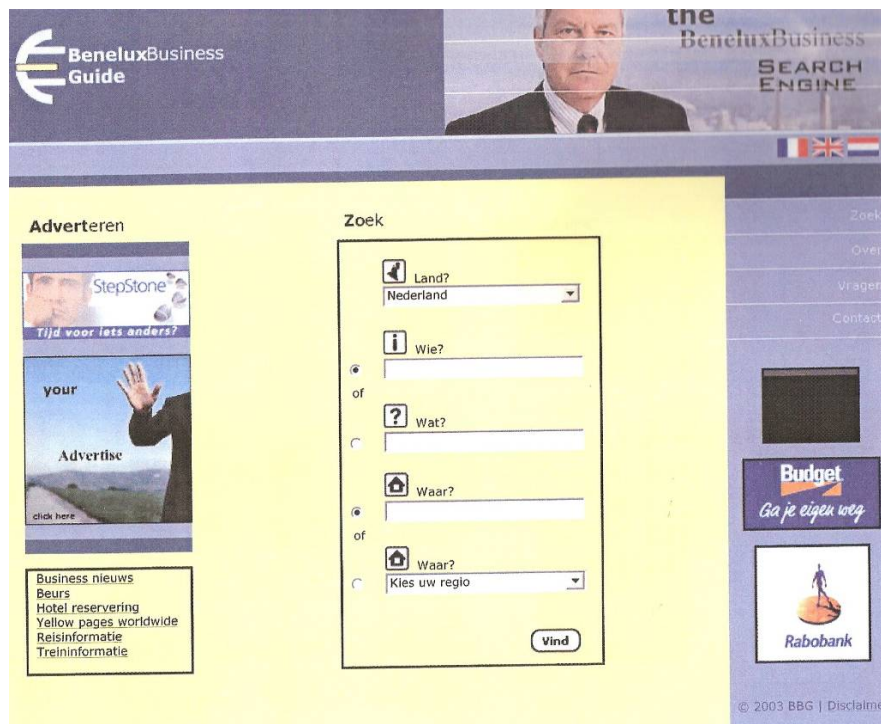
BeneluxBusiness Guide

the BeneluxBusiness SEARCH ENGINE

Adverteren

StepStone
Tijd voor iets anders?

your
Advertise
click here

Business nieuws
Beurs
Hotel reservering
Yellow pages worldwide
Reisinformatie
Treininformatie

Zoek

Land?
Nederland

Wie?
of

Wat?

Waar?
of

Waar?
Kies uw regio

Vind

Zoek
Over
Vragen
Contact

Budget
Ga je eigen weg

Rabobank

© 2003 BBG | Disclaim